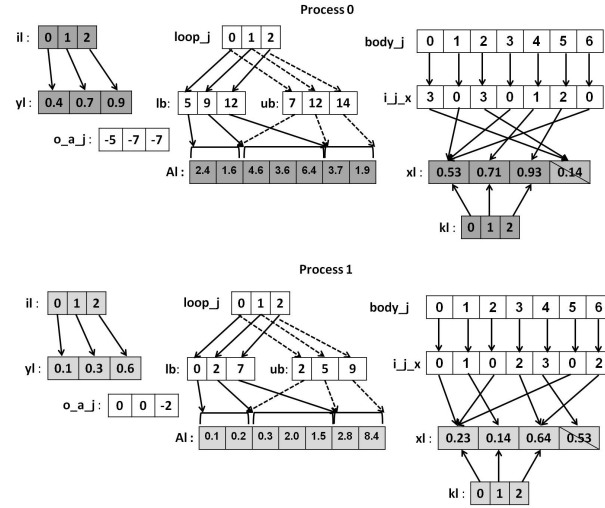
Process 0

il : 
| 0 | 1 | 2 |
|---|---|---|

yl : 
| 0.4 | 0.7 | 0.9 |
|---|---|---|

o_a_j : 
| -5 | -7 | -7 |
|---|---|---|

loop_j 
| 0 | 1 | 2 |
|---|---|---|

lb: 
| 5 | 9 | 12 |
|---|---|---|

ub: 
| 7 | 12 | 14 |
|---|---|---|

Al : 
| 2.4 | 1.6 | 4.6 | 3.6 | 6.4 | 3.7 | 1.9 |
|---|---|---|---|---|---|---|

body_j 
| 0 | 1 | 2 | 3 | 4 | 5 | 6 |
|---|---|---|---|---|---|---|

i_j_x 
| 3 | 0 | 3 | 0 | 1 | 2 | 0 |
|---|---|---|---|---|---|---|

xl : 
| 0.53 | 0.71 | 0.93 | 0.14 |
|---|---|---|---|

kl : 
| 0 | 1 | 2 |
|---|---|---|

Process 1

il : 
| 0 | 1 | 2 |
|---|---|---|

yl : 
| 0.1 | 0.3 | 0.6 |
|---|---|---|

o_a_j : 
| 0 | 0 | -2 |
|---|---|---|

loop_j 
| 0 | 1 | 2 |
|---|---|---|

lb: 
| 0 | 2 | 7 |
|---|---|---|

ub: 
| 2 | 5 | 9 |
|---|---|---|

Al : 
| 0.1 | 0.2 | 0.3 | 2.0 | 1.5 | 2.8 | 8.4 |
|---|---|---|---|---|---|---|

body_j 
| 0 | 1 | 2 | 3 | 4 | 5 | 6 |
|---|---|---|---|---|---|---|

i_j_x 
| 0 | 1 | 0 | 2 | 3 | 0 | 2 |
|---|---|---|---|---|---|---|

xl : 
| 0.23 | 0.14 | 0.64 | 0.53 |
|---|---|---|---|

kl : 
| 0 | 1 | 2 |
|---|---|---|